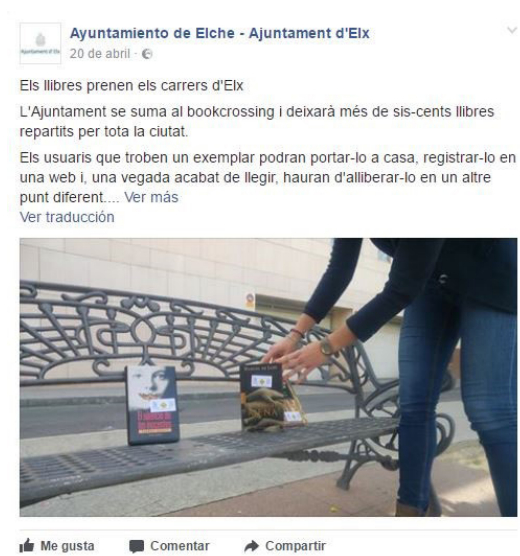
Ayuntamiento de Elche - Ajuntament d'Elx
20 de abril ·

Els llibres prenen els carrers d'Elx

L'Ajuntament se suma al bookcrossing i deixarà més de sis-cents llibres repartits per tota la ciutat.

Els usuaris que troben un exemplar podran portar-lo a casa, registrar-lo en una web i, una vegada acabat de llegir, hauran d'alliberar-lo en un altre punt diferent.... Ver más
Ver traducción

Me gusta Comentar Compartir